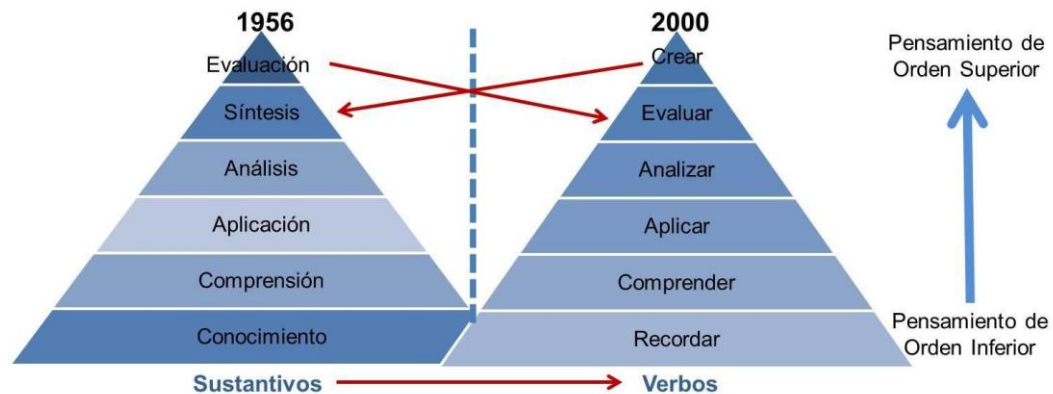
1956

Evaluación

Síntesis

Análisis

Aplicación

Comprensión

Conocimiento

2000

Crear

Evaluar

Analizar

Aplicar

Comprender

Recordar

Pensamiento de Orden Superior

Pensamiento de Orden Inferior

Sustantivos

Verbos